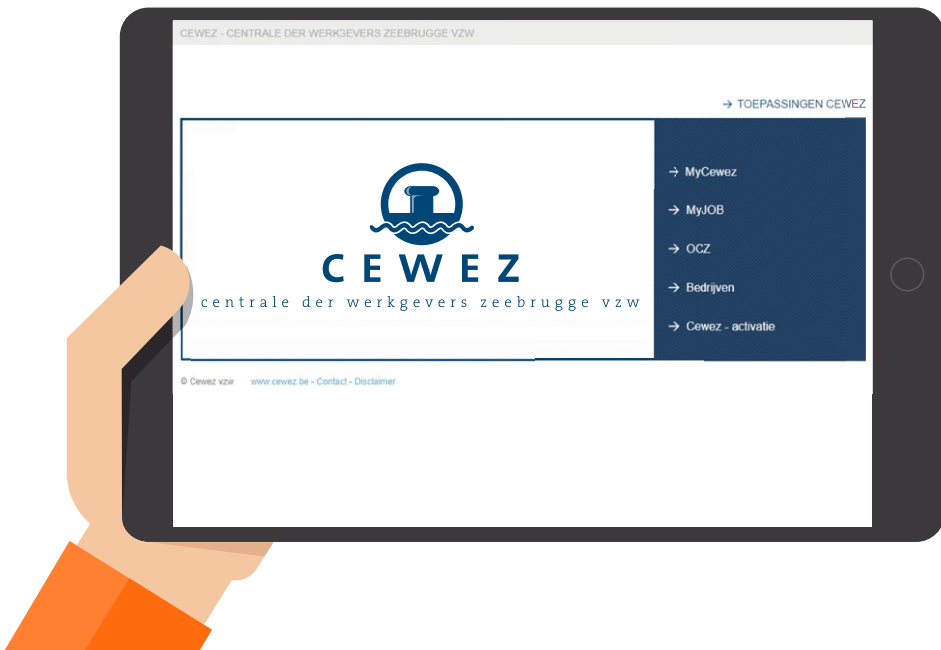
CEWEZ - CENTRALE DER WERKGEVERS ZEEBRUGGE VZW

→ TOEPASSINGEN CEWEZ

CEWEZ
centrale der werkgevers zeebrugge vzw

→ MyCewez
→ MyJOB
→ OCZ
→ Bedrijven
→ Cewez - activatie

© Cewez vzw www.cewez.be - Contact - Disclaimer